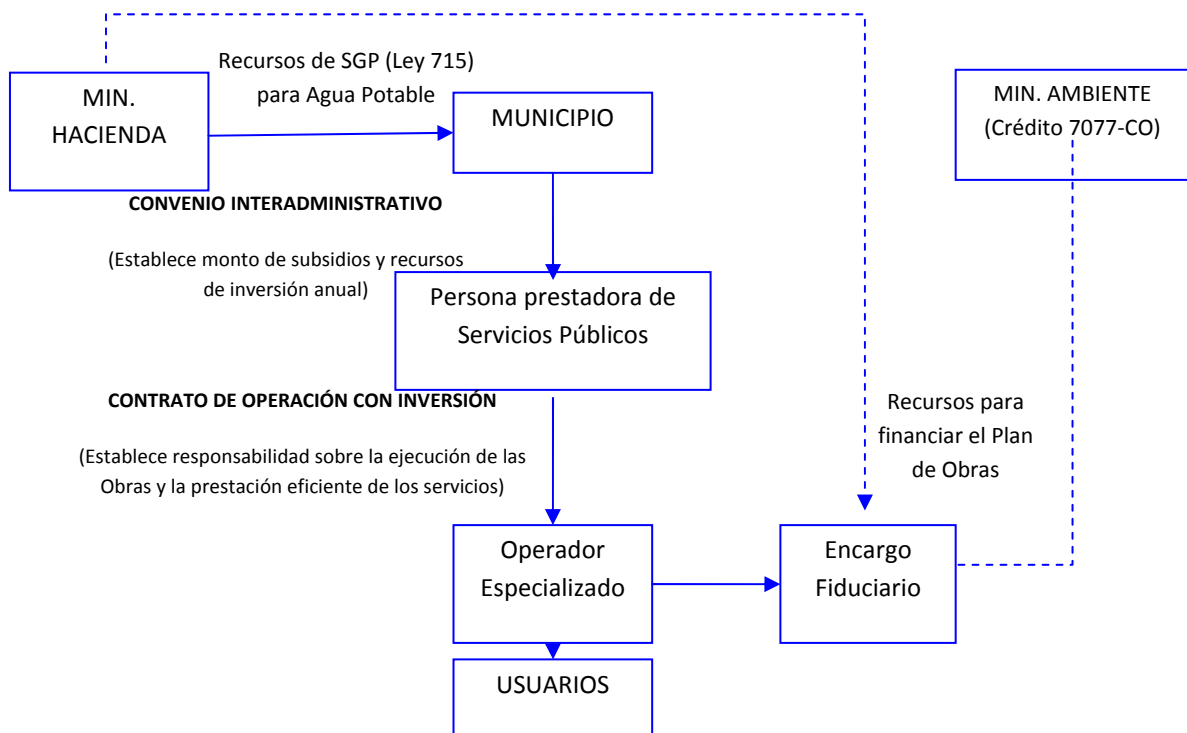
Recursos de SGP (Ley 715) para Agua Potable

MIN. HACIENDA

MUNICIPIO

MIN. AMBIENTE (Crédito 7077-CO)

CONVENIO INTERADMINISTRATIVO

(Establece monto de subsidios y recursos de inversión anual)

Persona prestadora de Servicios Públicos

CONTRATO DE OPERACIÓN CON INVERSIÓN

(Establece responsabilidad sobre la ejecución de las Obras y la prestación eficiente de los servicios)

Recursos para financiar el Plan de Obras

Operador Especializado

Encargo Fiduciario

USUARIOS